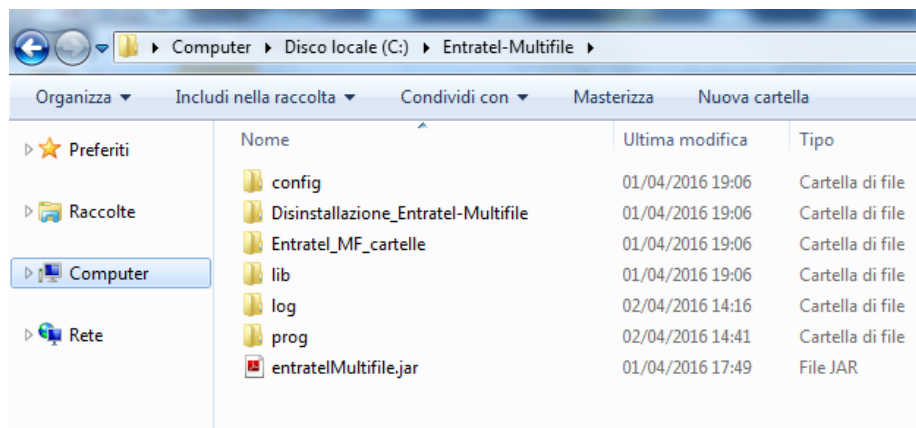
▸ Computer ▸ Disco locale (C:) ▸ Entratel-Multifile ▸

Organizza ▾ Includi nella raccolta ▾ Condividi con ▾ Masterizza Nuova cartella

Preferiti

Raccolte

Computer

Rete

| Nome | Ultima modifica | Tipo |
|---|---|---|
| config | 01/04/2016 19:06 | Cartella di file |
| Disinstallazione_Entratel-Multifile | 01/04/2016 19:06 | Cartella di file |
| Entratel_MF_cartelle | 01/04/2016 19:06 | Cartella di file |
| lib | 01/04/2016 19:06 | Cartella di file |
| log | 02/04/2016 14:16 | Cartella di file |
| prog | 02/04/2016 14:41 | Cartella di file |
| entratelMultifile.jar | 01/04/2016 17:49 | File JAR |